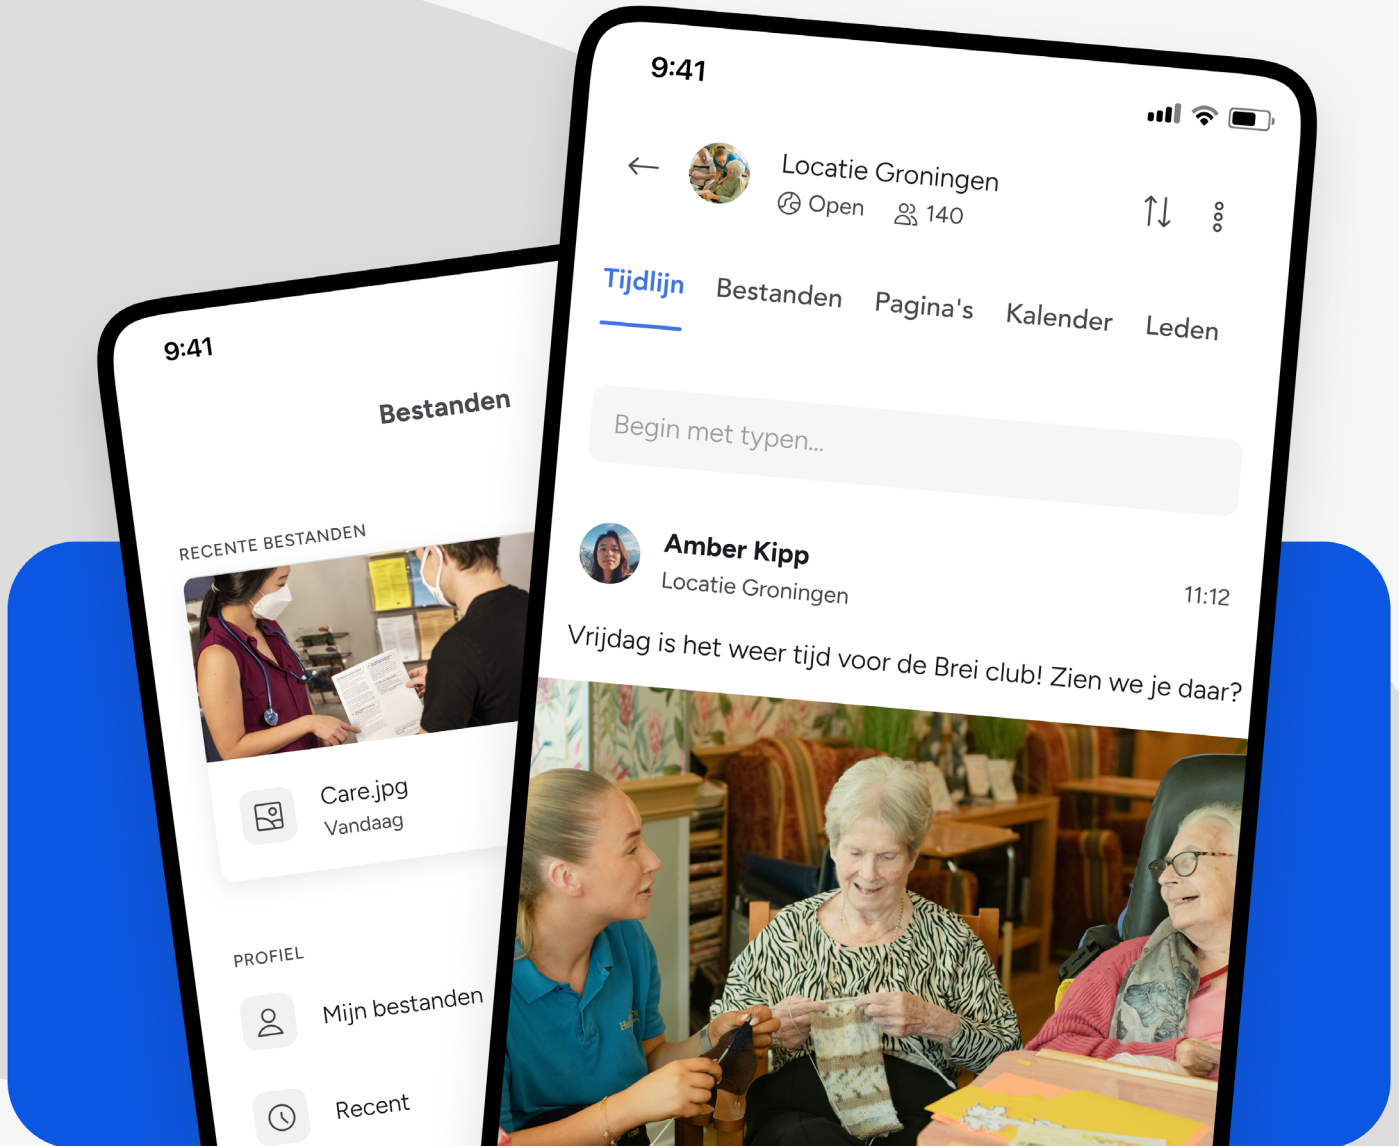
9:41

Bestanden

RECENTE BESTANDEN

Care.jpg
Vandaag

PROFIEL

Mijn bestanden

Recent

9:41

Locatie Groningen
Open 140

Tijdlijn Bestanden Pagina's Kalender Leden

Begin met typen...

Amber Kipp
Locatie Groningen
11:12

Vrijdag is het weer tijd voor de Brei club! Zien we je daar?